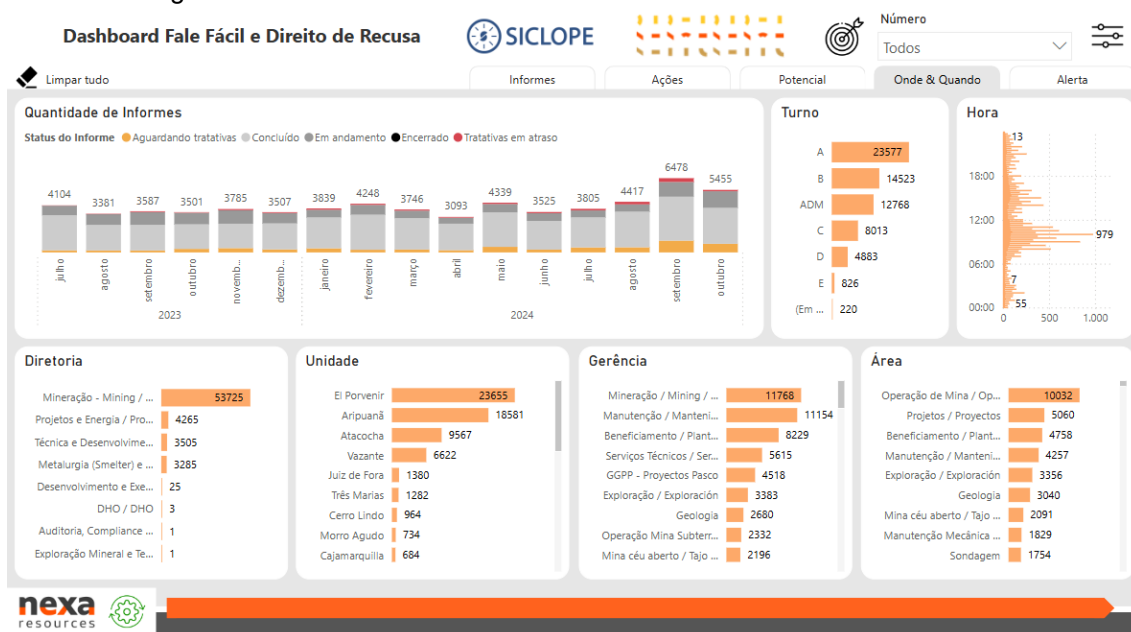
Dashboard Fale Fácil e Direito de Recusa

SICLOPE

Número
Todos

Limpar tudo

Informes | Ações | Potencial | Onde & Quando | Alerta

Quantidade de Informes
Status do Informe ● Aguardando tratativas ● Concluído ● Em andamento ● Encerrado ● Tratativas em atraso

4104 3381 3587 3501 3785 3507 3839 4248 3746 3093 4339 3525 3805 4417 6478 5455
julho agosto setembro outubro novemb... dezemb... janeiro fevereiro março abril maio junho julho agosto setembro outubro
2023 2024

Turno
| | |
|---|---|
| A | 23577 |
| B | 14523 |
| ADM | 12768 |
| C | 8013 |
| D | 4883 |
| E | 826 |
| (Em ... | 220 |

Hora
18:00
12:00
06:00
00:00
13
979
7
55
0 500 1.000

Diretoria
| | |
|---|---|
| Mineração - Mining / ... | 53725 |
| Projetos e Energia / Pro... | 4265 |
| Técnica e Desenvolvime... | 3505 |
| Metalurgia (Smelter) e ... | 3285 |
| Desenvolvimento e Exe... | 25 |
| DHO / DHO | 3 |
| Auditoria, Compliance ... | 1 |
| Exploração Mineral e Te... | 1 |

Unidade
| | |
|---|---|
| El Porvenir | 23655 |
| Aripuanã | 18581 |
| Atacocha | 9567 |
| Vazante | 6622 |
| Juiz de Fora | 1380 |
| Três Marias | 1282 |
| Cerro Lindo | 964 |
| Morro Agudo | 734 |
| Cajamarquilla | 684 |

Gerência
| | |
|---|---|
| Mineração / Mining / ... | 11768 |
| Manutenção / Manteni... | 11154 |
| Beneficiamento / Plant... | 8229 |
| Serviços Técnicos / Ser... | 5615 |
| GGPP - Proyectos Pasco | 4518 |
| Exploração / Exploración | 3383 |
| Geologia | 2680 |
| Operação Mina Subterr... | 2332 |
| Mina céu aberto / Tajo ... | 2196 |

Área
| | |
|---|---|
| Operação de Mina / Op... | 10032 |
| Projetos / Proyectos | 5060 |
| Beneficiamento / Plant... | 4758 |
| Manutenção / Manteni... | 4257 |
| Exploração / Exploración | 3356 |
| Geologia | 3040 |
| Mina céu aberto / Tajo ... | 2091 |
| Manutenção Mecânica ... | 1829 |
| Sondagem | 1754 |

nexa resources